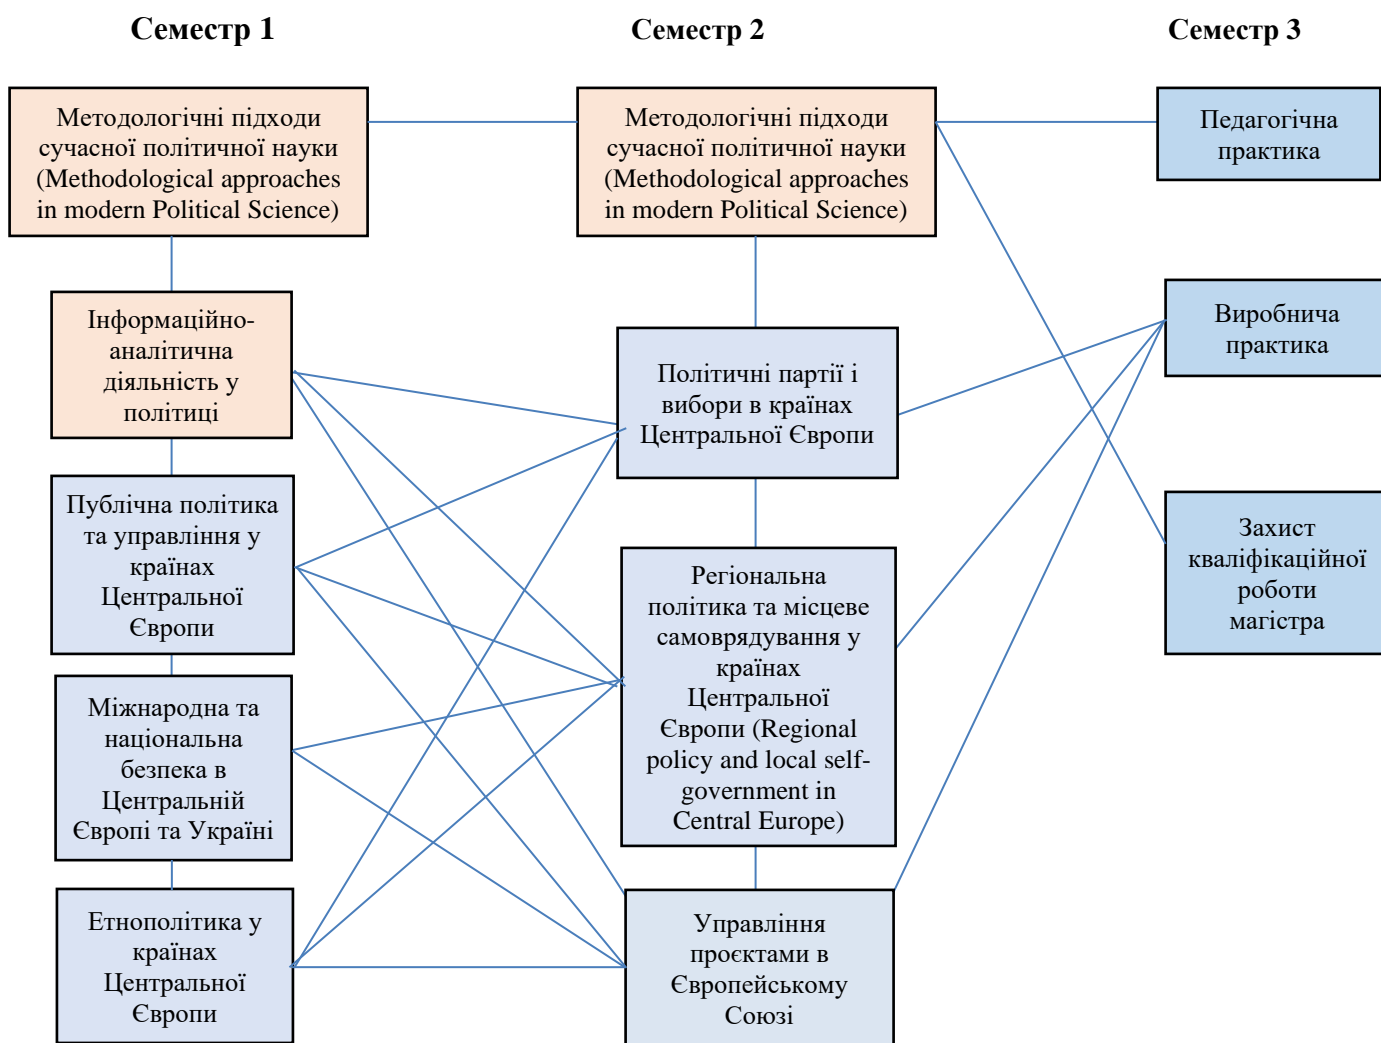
Семестр 1

Семестр 2

Семестр 3

Методологічні підходи сучасної політичної науки (Methodological approaches in modern Political Science)

Методологічні підходи сучасної політичної науки (Methodological approaches in modern Political Science)

Педагогічна практика

Інформаційно-аналітична діяльність у політиці

Політичні партії і вибори в країнах Центральної Європи

Виробнича практика

Публічна політика та управління у країнах Центральної Європи

Регіональна політика та місцеве самоврядування у країнах Центральної Європи (Regional policy and local self-government in Central Europe)

Захист кваліфікаційної роботи магістра

Міжнародна та національна безпека в Центральній Європі та Україні

Етнополітика у країнах Центральної Європи

Управління проєктами в Європейському Союзі